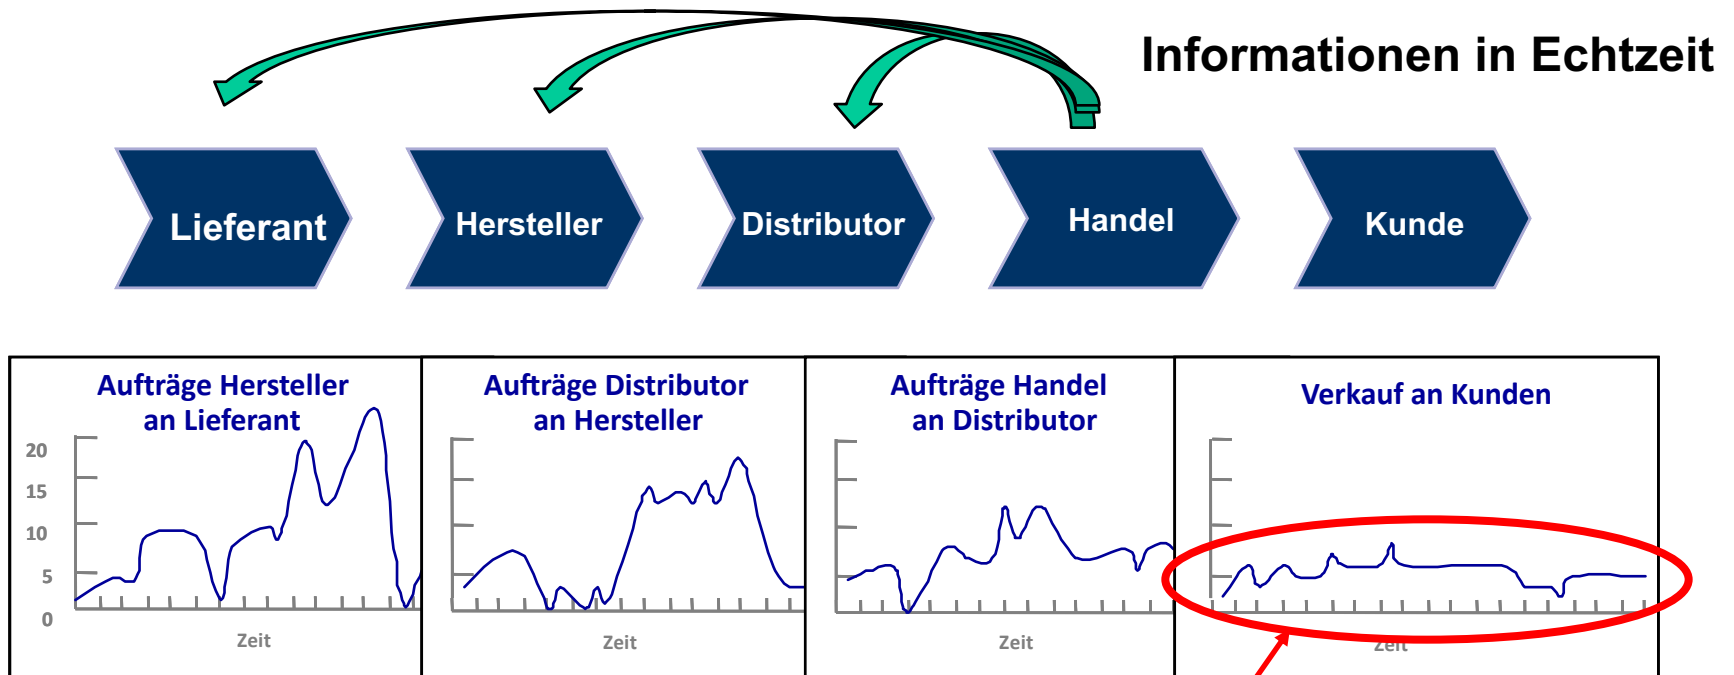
Informationen in Echtzeit

Lieferant

Hersteller

Distributor

Handel

Kunde

Aufträge Hersteller an Lieferant

20
15
10
5
0

Zeit

Aufträge Distributor an Hersteller

Zeit

Aufträge Handel an Distributor

Zeit

Verkauf an Kunden

Zeit